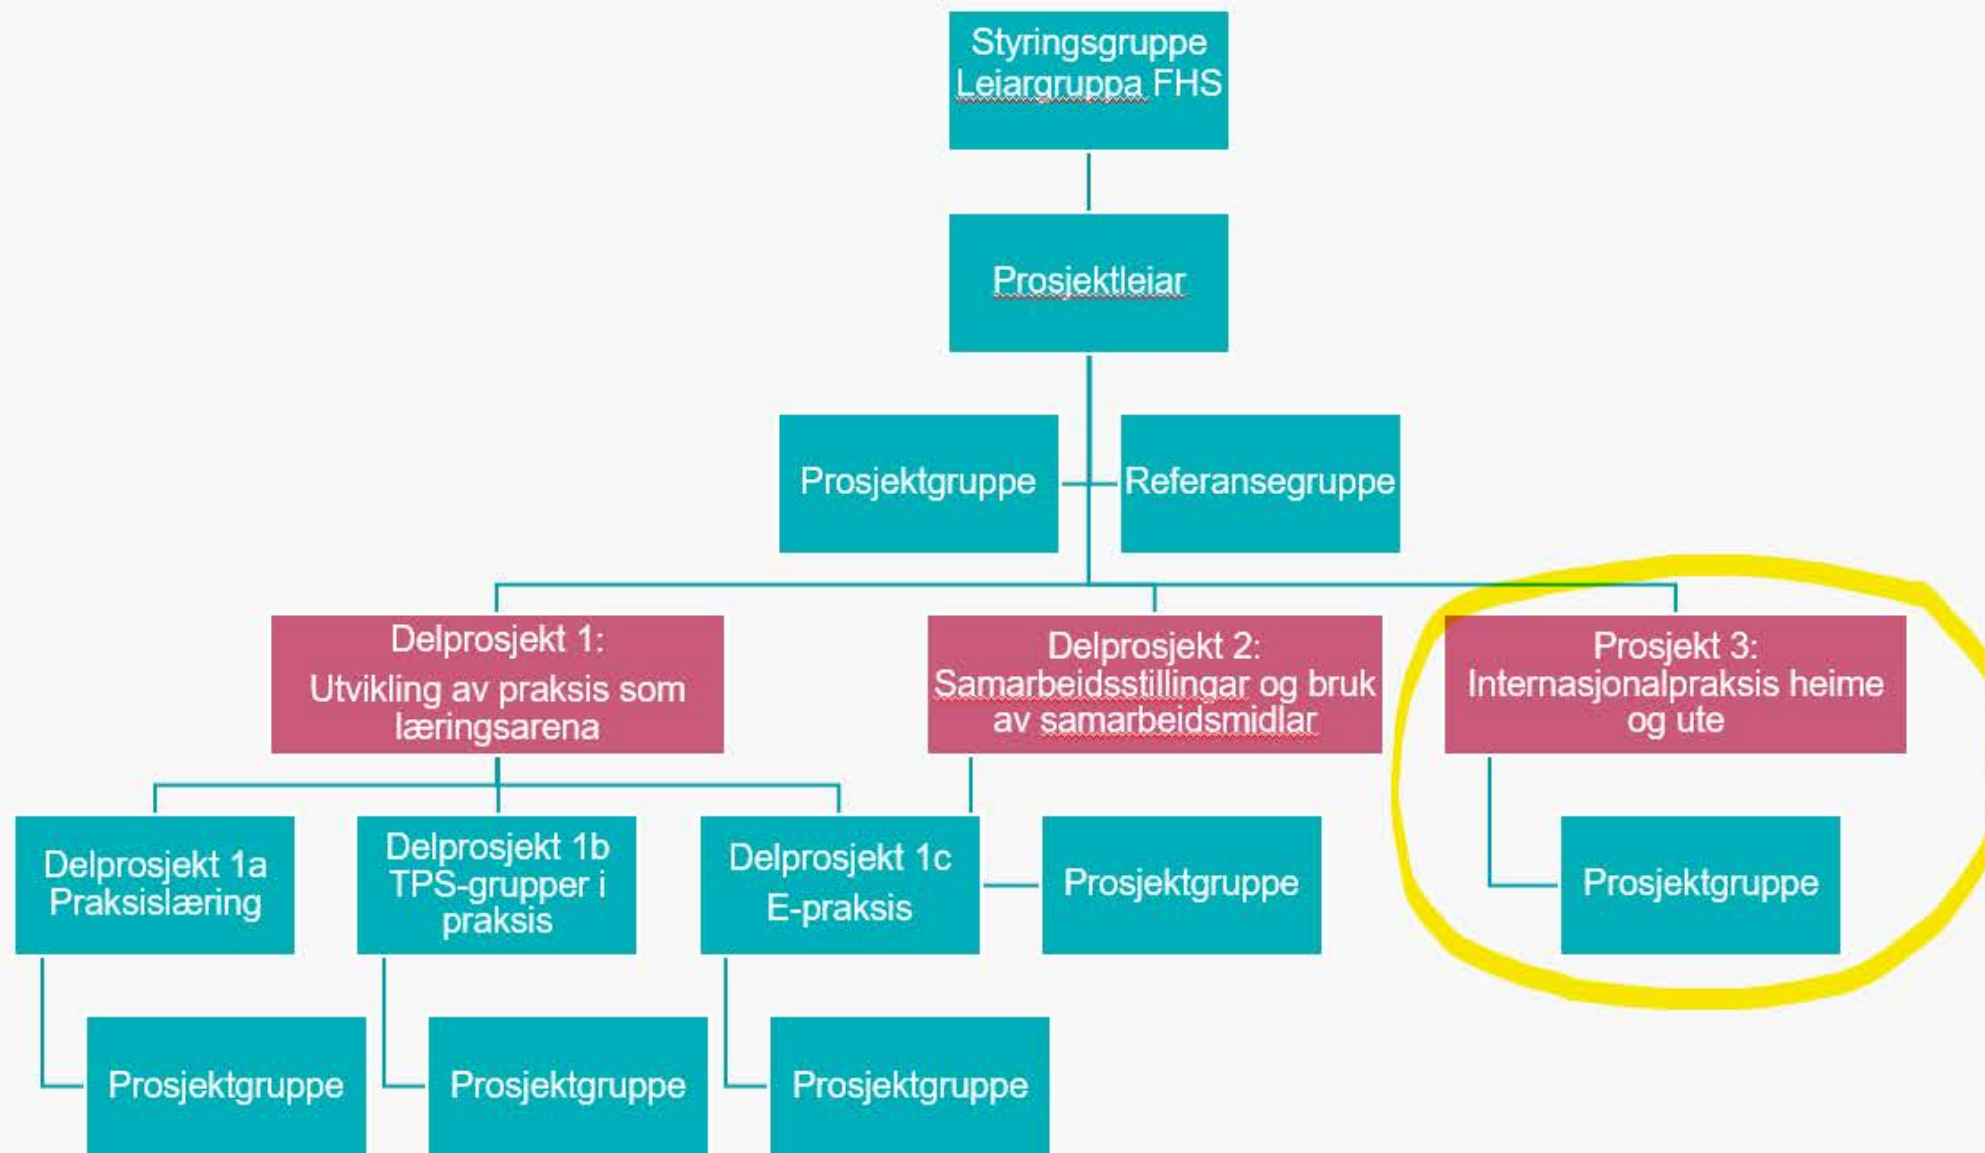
Styringsgruppe
Leiargruppa FHS

Prosjektleiar

Prosjektgruppe

Referansegruppe

Delprosjekt 1:
Utvikling av praksis som læringsarena

Delprosjekt 2:
Samarbeidsstillingar og bruk av samarbeidsmidlar

Prosjekt 3:
Internasjonalpraksis heime og ute

Delprosjekt 1a
Praksislæring

Delprosjekt 1b
TPS-grupper i praksis

Delprosjekt 1c
E-praksis

Prosjektgruppe

Prosjektgruppe

Prosjektgruppe

Prosjektgruppe

Prosjektgruppe